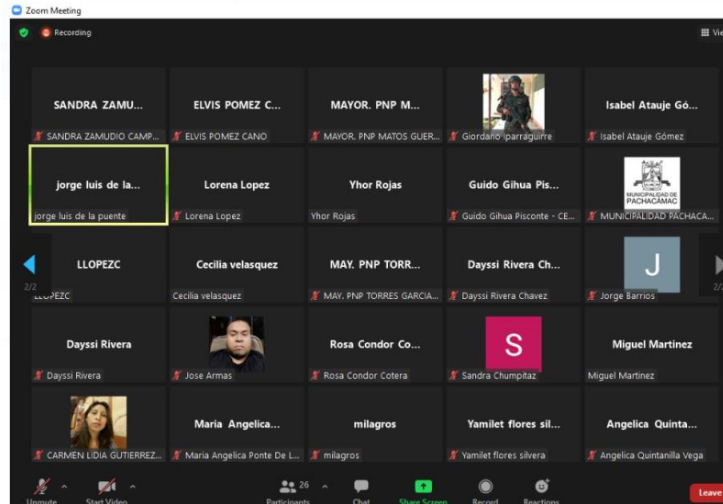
Zoom Meeting

Recording

Vie

SANDRA ZAMU...
SANDRA ZAMUDIO CAMP...

ELVIS POMEZ C...
ELVIS POMEZ CANO

MAYOR. PNP M...
MAYOR. PNP MATOS GUER...

Giordano Iparraguirre

Isabel Ataupe Gó...
Isabel Ataupe Gómez

jorge luis de la...
jorge luis de la puente

Lorena Lopez
Lorena Lopez

Yhor Rojas
Yhor Rojas

Guido Gihua Pis...
Guido Gihua Pisconte - CE...

MUNICIPALIDAD DE PACHACAMAC
MUNICIPALIDAD PACHACA...

LLOPEZC
LLOPEZC

2/2

Cecilia velasquez
Cecilia velasquez

MAY. PNP TORR...
MAY. PNP TORRES GARCIA...

Dayssi Rivera Ch...
Dayssi Rivera Chavez

J
Jorge Barrios

Dayssi Rivera
Dayssi Rivera

Jose Armas

Rosa Condor Co...
Rosa Condor Cotera

S
Sandra Chumpitaz

Miguel Martinez
Miguel Martinez

CARMEN LIDIA GUTIERREZ...

Maria Angelica...
Maria Angelica Ponte De L...

milagros
milagros

Yamilet flores sil...
Yamilet flores silvera

Angelica Quinta...
Angelica Quintanilla Vega

Unmute
Start Video
26
Participants
Chat
Share Screen
Record
Reactions
Leave